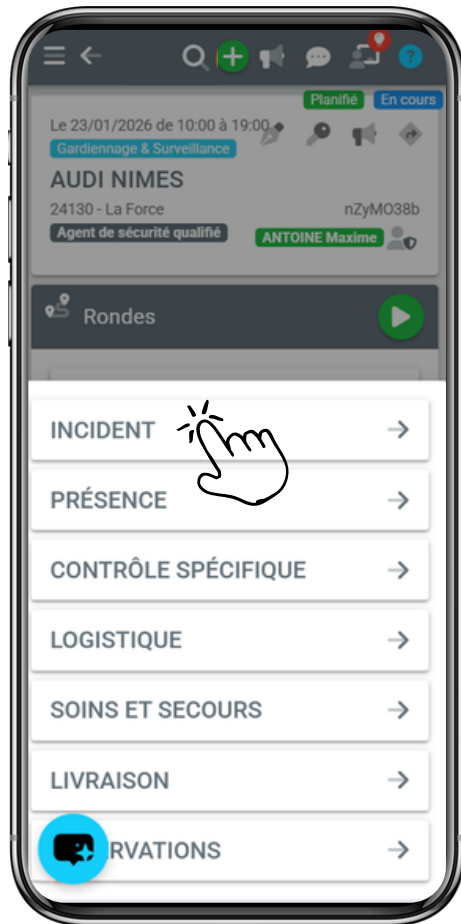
Planifié
En cours

Le 23/01/2026 de 10:00 à 19:00
Gardiennage & Surveillance
AUDI NIMES
24130 - La Force
nZyMO38b
Agent de sécurité qualifié
ANTOINE Maxime

Rondes

INCIDENT
PRÉSENCE
CONTRÔLE SPÉCIFIQUE
LOGISTIQUE
SOINS ET SECOURS
LIVRAISON
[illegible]RVATIONS